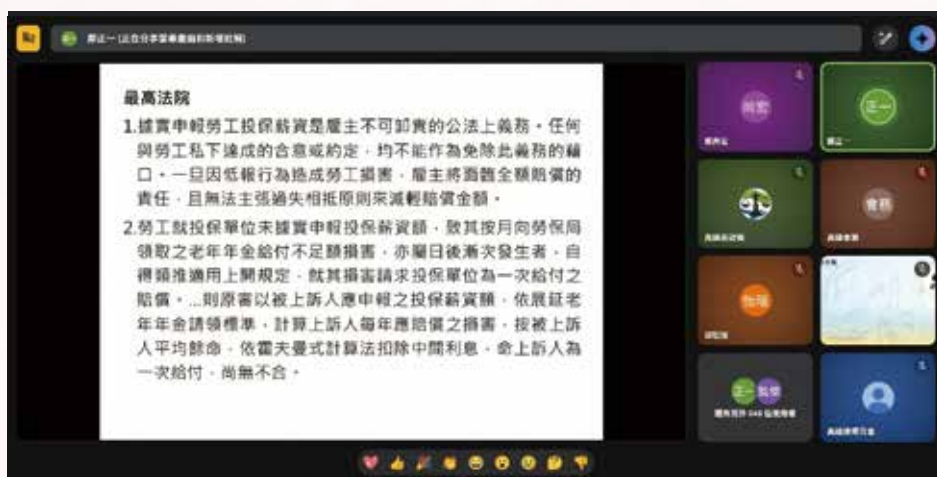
最高法院

1.據實申報勞工投保薪資是雇主不可卸責的公法上義務，任何與勞工私下達成的合意或約定，均不能作為免除此義務的藉口。一旦因低報行為造成勞工損害，雇主將面臨全額賠償的責任，且無法主張過失相抵原則來減輕賠償金額。

2.勞工就投保單位未據實申報投保薪資額，致其按月向勞保局領取之老年年金給付不足額損害，亦屬日後漸次發生者，自得類推適用上開規定，就其損害請求投保單位為一次給付之賠償。…則原審以被上訴人應申報之投保薪資額，依展延老年年金請領標準，計算上訴人每年應賠償之損害，按被上訴人平均餘命，依霍夫曼式計算法扣除中間利息，命上訴人為一次給付，尚無不合。